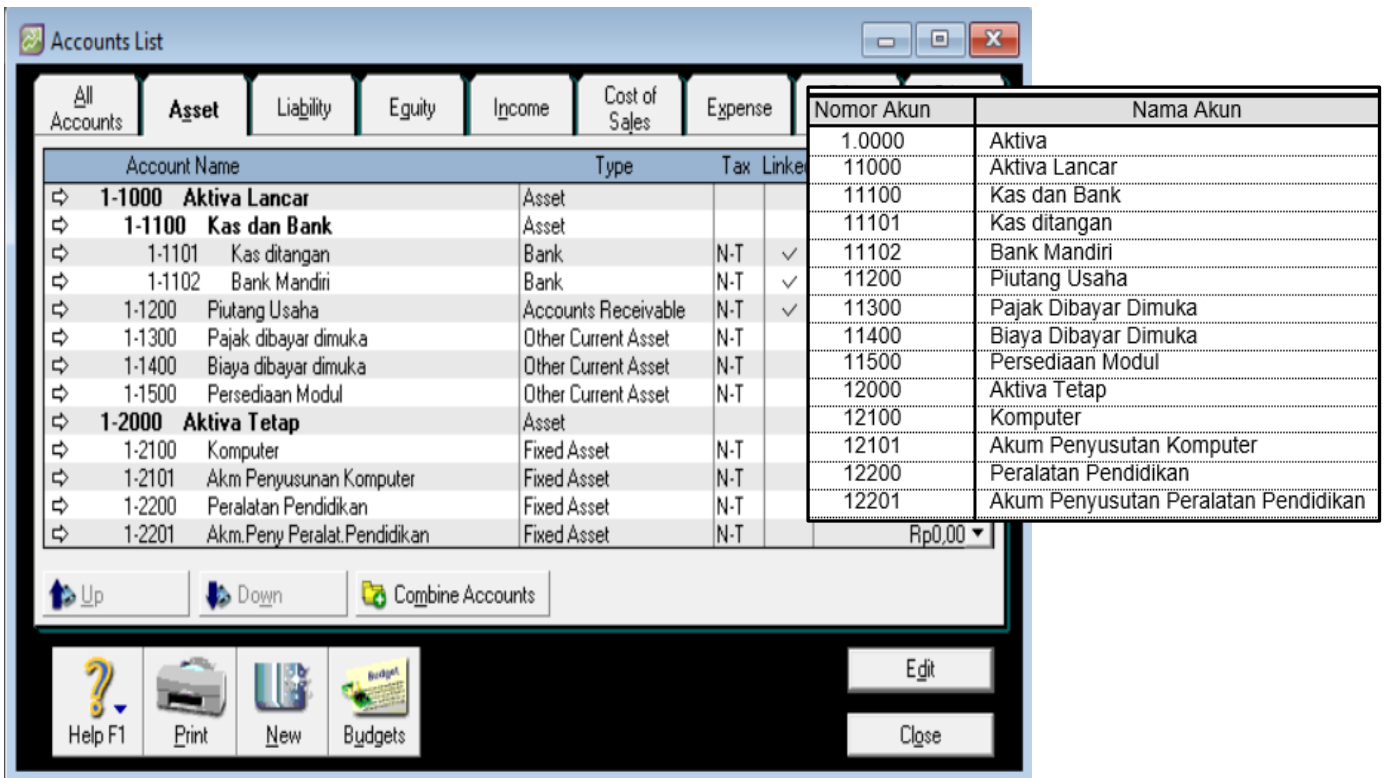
Accounts List

All Accounts | Asset | Liability | Equity | Income | Cost of Sales | Expense

| | Account Name | Type | Tax | Linke |
|---|---|---|---|---|
| ⇨ | 1-1000 Aktiva Lancar | Asset | | |
| ⇨ | 1-1100 Kas dan Bank | Asset | | |
| ⇨ | 1-1101 Kas ditangan | Bank | N-T | ✓ |
| ⇨ | 1-1102 Bank Mandiri | Bank | N-T | ✓ |
| ⇨ | 1-1200 Piutang Usaha | Accounts Receivable | N-T | ✓ |
| ⇨ | 1-1300 Pajak dibayar dimuka | Other Current Asset | N-T | |
| ⇨ | 1-1400 Biaya dibayar dimuka | Other Current Asset | N-T | |
| ⇨ | 1-1500 Persediaan Modul | Other Current Asset | N-T | |
| ⇨ | 1-2000 Aktiva Tetap | Asset | | |
| ⇨ | 1-2100 Komputer | Fixed Asset | N-T | |
| ⇨ | 1-2101 Akm Penyusunan Komputer | Fixed Asset | N-T | |
| ⇨ | 1-2200 Peralatan Pendidikan | Fixed Asset | N-T | |
| ⇨ | 1-2201 Akm.Peny Peralat.Pendidikan | Fixed Asset | N-T | Rp0,00 |

| Nomor Akun | Nama Akun |
|---|---|
| 1.0000 | Aktiva |
| 11000 | Aktiva Lancar |
| 11100 | Kas dan Bank |
| 11101 | Kas ditangan |
| 11102 | Bank Mandiri |
| 11200 | Piutang Usaha |
| 11300 | Pajak Dibayar Dimuka |
| 11400 | Biaya Dibayar Dimuka |
| 11500 | Persediaan Modul |
| 12000 | Aktiva Tetap |
| 12100 | Komputer |
| 12101 | Akum Penyusutan Komputer |
| 12200 | Peralatan Pendidikan |
| 12201 | Akum Penyusutan Peralatan Pendidikan |

Up Down Combine Accounts

Budget

Help F1 Print New Budgets

Edit

Close